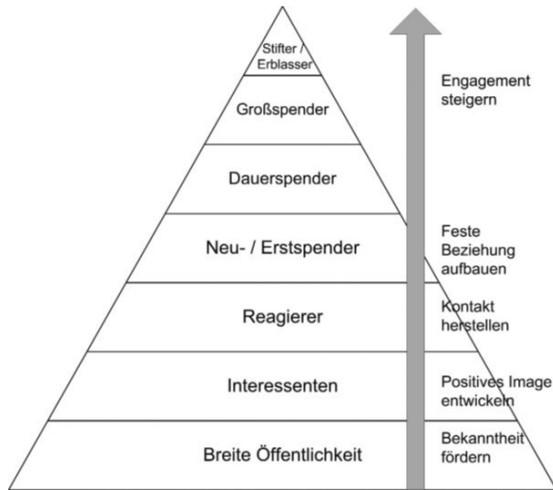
Stifter / Erblasser

Großspender

Dauerspender

Neu- / Erstspender

Reagierer

Interessenten

Breite Öffentlichkeit

Engagement steigern

Feste Beziehung aufbauen

Kontakt herstellen

Positives Image entwickeln

Bekanntheit fördern